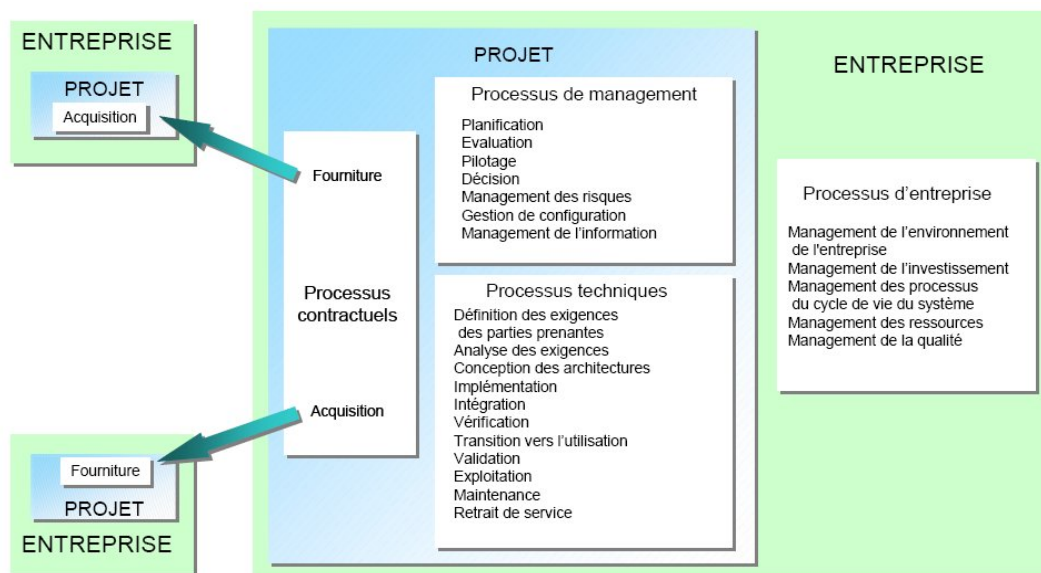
ENTREPRISE

PROJET

Acquisition

PROJET

Processus de management

Planification
Evaluation
Pilotage
Décision
Management des risques
Gestion de configuration
Management de l'information

Fourniture

Processus contractuels

Acquisition

Processus techniques

Définition des exigences des parties prenantes
Analyse des exigences
Conception des architectures
Implémentation
Intégration
Vérification
Transition vers l'utilisation
Validation
Exploitation
Maintenance
Retrait de service

ENTREPRISE

Processus d'entreprise

Management de l'environnement de l'entreprise
Management de l'investissement
Management des processus du cycle de vie du système
Management des ressources
Management de la qualité

Fourniture

PROJET

ENTREPRISE